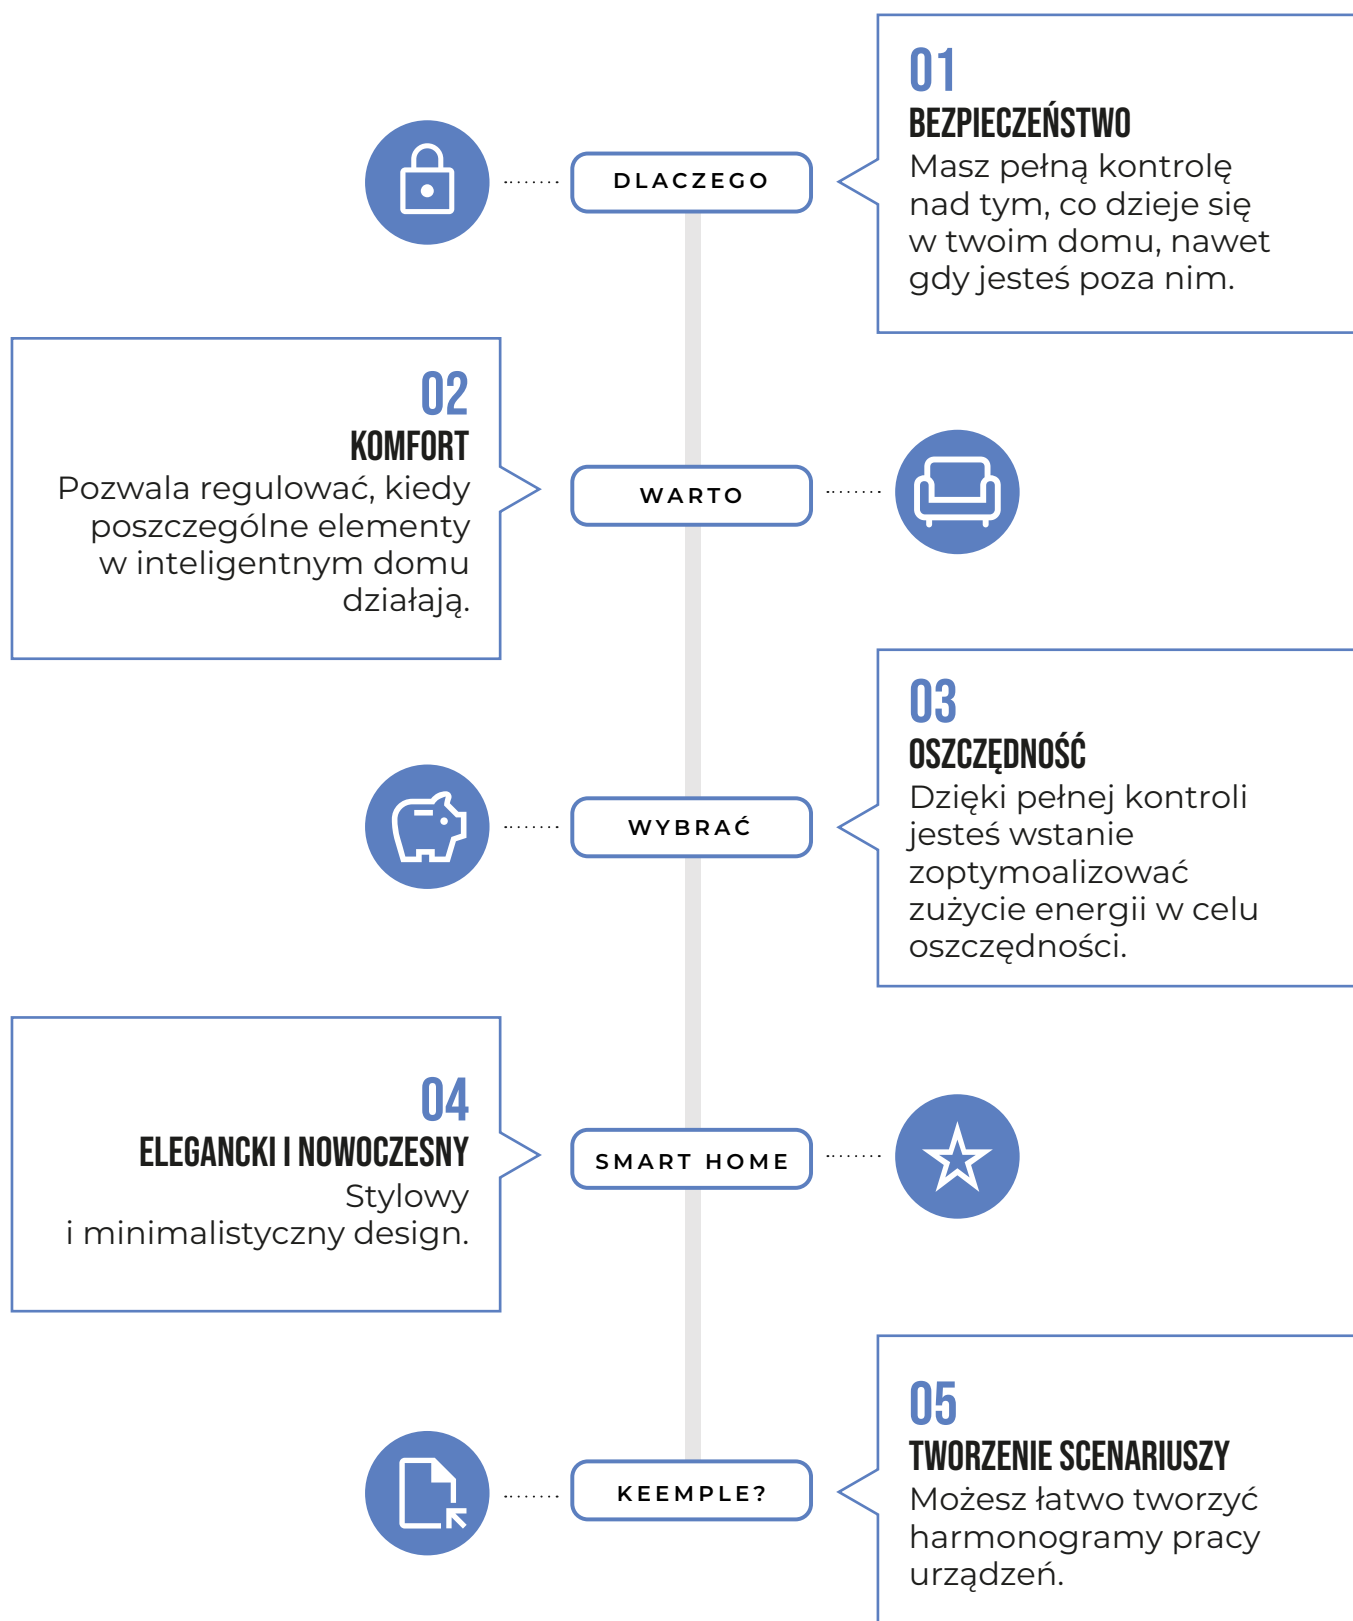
DLACZEGO

01
BEZPIECZEŃSTWO
Masz pełną kontrolę nad tym, co dzieje się w twoim domu, nawet gdy jesteś poza nim.

02
KOMFORT
Pozwala regulować, kiedy poszczególne elementy w inteligentnym domu działają.

WARTO

WYBRAĆ

03
OSZCZĘDNOŚĆ
Dzięki pełnej kontroli jesteś wstanie zoptymoalizować zużycie energii w celu oszczędności.

04
ELEGANCKI I NOWOCZESNY
Stylowy i minimalistyczny design.

SMART HOME

KEEMPLE?

05
TWORZENIE SCENARIUSZY
Możesz łatwo tworzyć harmonogramy pracy urządzeń.